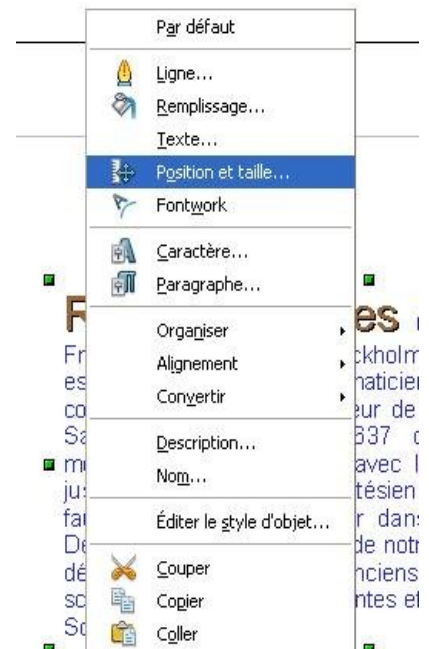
Par défaut
Ligne...
Remplissage...
Texte...
Position et taille...
Fontwork
Caractère...
Paragraphe...
Organiser
Alignement
Convertir
Description...
Nom...
Éditer le style d'objet...
Couper
Copier
Coller

F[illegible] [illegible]es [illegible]
Fr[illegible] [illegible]ckholm
es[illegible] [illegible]naticien
co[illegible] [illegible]eur de
Sa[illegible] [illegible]637 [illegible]
m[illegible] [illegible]avec l
ju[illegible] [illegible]tésien
fa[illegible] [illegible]r dans
De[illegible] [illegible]de notr
dé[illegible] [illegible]nciens
sc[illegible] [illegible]ntes et
Sc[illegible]